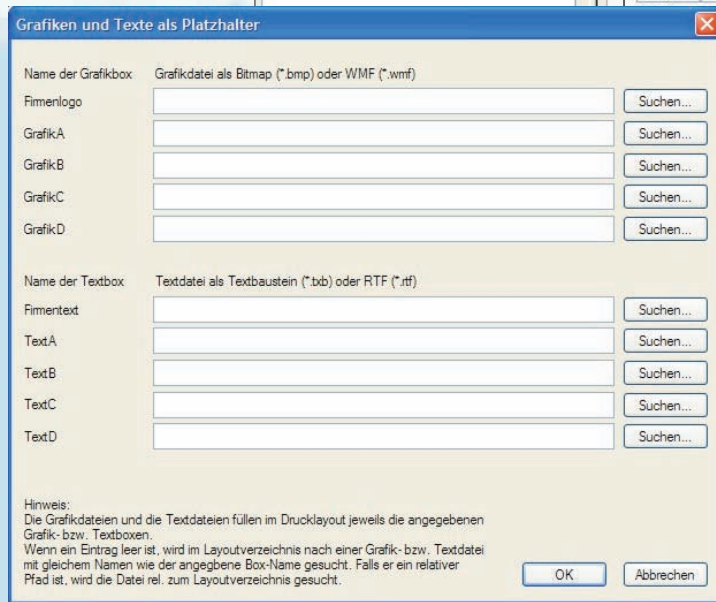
Grafiken und Texte als Platzhalter

Name der Grafikbox
Grafikdatei als Bitmap (*.bmp) oder WMF (*.wmf)

Firmenlogo
Suchen...
GrafikA
Suchen...
GrafikB
Suchen...
GrafikC
Suchen...
GrafikD
Suchen...

Name der Textbox
Textdatei als Textbaustein (*.txb) oder RTF (*.rtf)

Firmentext
Suchen...
TextA
Suchen...
TextB
Suchen...
TextC
Suchen...
TextD
Suchen...

Hinweis:
Die Grafikdateien und die Textdateien füllen im Drucklayout jeweils die angegebenen Grafik- bzw. Textboxen.
Wenn ein Eintrag leer ist, wird im Layoutverzeichnis nach einer Grafik- bzw. Textdatei mit gleichem Namen wie der angegbene Box-Name gesucht. Falls er ein relativer Pfad ist, wird die Datei rel. zum Layoutverzeichnis gesucht.

OK
Abbrechen